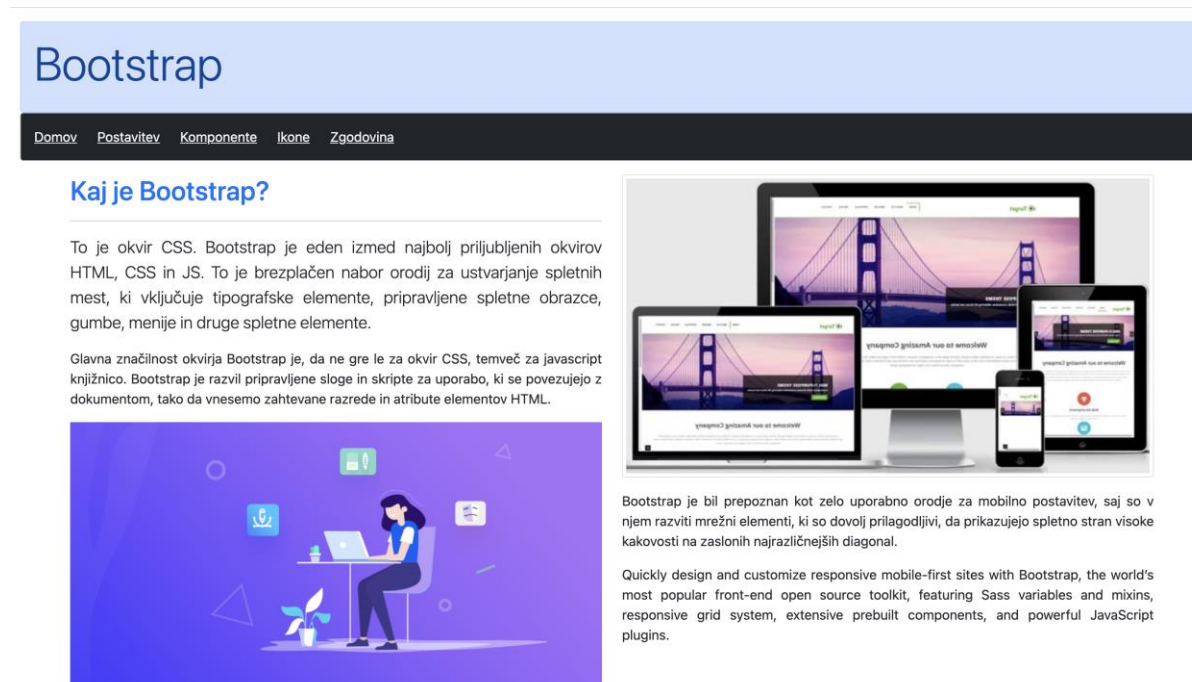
Bootstrap

Domov Postavitev Komponente Ikone Zgodovina

Kaj je Bootstrap?

To je okvir CSS. Bootstrap je eden izmed najbolj priljubljenih okvirov HTML, CSS in JS. To je brezplačen nabor orodij za ustvarjanje spletnih mest, ki vključuje tipografske elemente, pripravljene spletne obrazce, gumbe, menije in druge spletne elemente.

Glavna značilnost okvirja Bootstrap je, da ne gre le za okvir CSS, temveč za javascript knjižnico. Bootstrap je razvil pripravljene sloge in skripte za uporabo, ki se povezujejo z dokumentom, tako da vnesemo zahtevane razrede in atribute elementov HTML.

Welcome to our Amazing Company

Welcome to our Amazing Company

Bootstrap je bil prepoznan kot zelo uporabno orodje za mobilno postavitev, saj so v njem razviti mrežni elementi, ki so dovolj prilagodljivi, da prikazujejo spletno stran visoke kakovosti na zaslonih najrazličnejših diagonal.

Quickly design and customize responsive mobile-first sites with Bootstrap, the world's most popular front-end open source toolkit, featuring Sass variables and mixins, responsive grid system, extensive prebuilt components, and powerful JavaScript plugins.